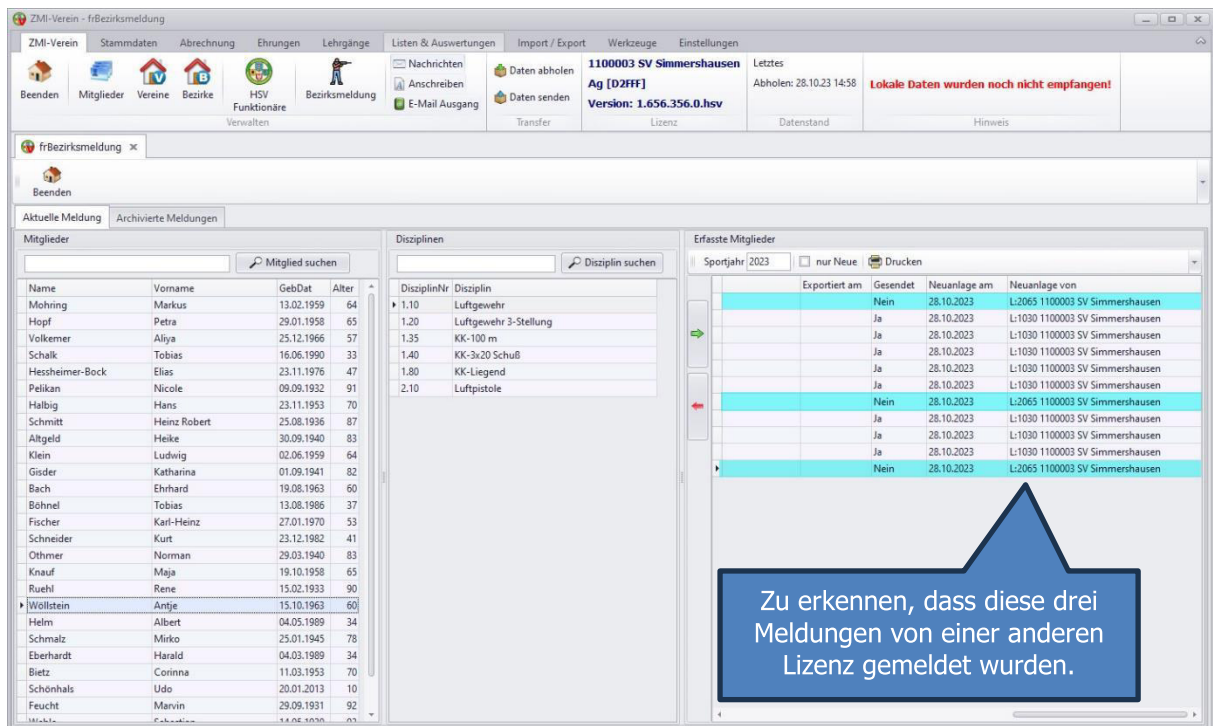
ZMI-Verein - frBezirksmeldung

ZMI-Verein | Stammdaten | Abrechnung | Ehrungen | Lehrgänge | Listen & Auswertungen | Import / Export | Werkzeuge | Einstellungen

Beenden | Mitglieder | Vereine | Bezirke | HSV Funktionäre | Bezirksmeldung
Verwalten

Nachrichten
Anschreiben
E-Mail Ausgang

Daten abholen
Daten senden
Transfer

1100003 SV Simmershausen
Ag [D2FFF]
Version: 1.656.356.0.hsv
Lizenz

Letztes
Abholen: 28.10.23 14:58
Datenstand

Lokale Daten wurden noch nicht empfangen!
Hinweis

frBezirksmeldung ×

Beenden

Aktuelle Meldung | Archivierte Meldungen

Mitglieder

Mitglied suchen

| Name | Vorname | GebDat | Alter |
|---|---|---|---|
| Mohring | Markus | 13.02.1959 | 64 |
| Hopf | Petra | 29.01.1958 | 65 |
| Volkemer | Aliya | 25.12.1966 | 57 |
| Schalk | Tobias | 16.06.1990 | 33 |
| Hessheimer-Bock | Elias | 23.11.1976 | 47 |
| Pelikan | Nicole | 09.09.1932 | 91 |
| Halbig | Hans | 23.11.1953 | 70 |
| Schmitt | Heinz Robert | 25.08.1936 | 87 |
| Altgeld | Heike | 30.09.1940 | 83 |
| Klein | Ludwig | 02.06.1959 | 64 |
| Gisder | Katharina | 01.09.1941 | 82 |
| Bach | Ehrhard | 19.08.1963 | 60 |
| Böhnel | Tobias | 13.08.1986 | 37 |
| Fischer | Karl-Heinz | 27.01.1970 | 53 |
| Schneider | Kurt | 23.12.1982 | 41 |
| Othmer | Norman | 29.03.1940 | 83 |
| Knauf | Maja | 19.10.1958 | 65 |
| Ruehl | Rene | 15.02.1933 | 90 |
| Wöllstein | Antje | 15.10.1963 | 60 |
| Helm | Albert | 04.05.1989 | 34 |
| Schmalz | Mirko | 25.01.1945 | 78 |
| Eberhardt | Harald | 04.03.1989 | 34 |
| Bietz | Corinna | 11.03.1953 | 70 |
| Schönhals | Udo | 20.01.2013 | 10 |
| Feucht | Marvin | 29.09.1931 | 92 |
| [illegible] | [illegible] | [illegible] | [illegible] |

Disziplinen

Disziplin suchen

| DisziplinNr | Disziplin |
|---|---|
| 1.10 | Luftgewehr |
| 1.20 | Luftgewehr 3-Stellung |
| 1.35 | KK-100 m |
| 1.40 | KK-3x20 Schuß |
| 1.80 | KK-Liegend |
| 2.10 | Luftpistole |

Erfasste Mitglieder

Sportjahr 2023 | nur Neue | Drucken

| Exportiert am | Gesendet | Neuanlage am | Neuanlage von |
|---|---|---|---|
| | Nein | 28.10.2023 | L:2065 1100003 SV Simmershausen |
| | Ja | 28.10.2023 | L:1030 1100003 SV Simmershausen |
| | Ja | 28.10.2023 | L:1030 1100003 SV Simmershausen |
| | Ja | 28.10.2023 | L:1030 1100003 SV Simmershausen |
| | Ja | 28.10.2023 | L:1030 1100003 SV Simmershausen |
| | Ja | 28.10.2023 | L:1030 1100003 SV Simmershausen |
| | Nein | 28.10.2023 | L:2065 1100003 SV Simmershausen |
| | Ja | 28.10.2023 | L:1030 1100003 SV Simmershausen |
| | Ja | 28.10.2023 | L:1030 1100003 SV Simmershausen |
| | Ja | 28.10.2023 | L:1030 1100003 SV Simmershausen |
| | Nein | 28.10.2023 | L:2065 1100003 SV Simmershausen |

Zu erkennen, dass diese drei Meldungen von einer anderen Lizenz gemeldet wurden.